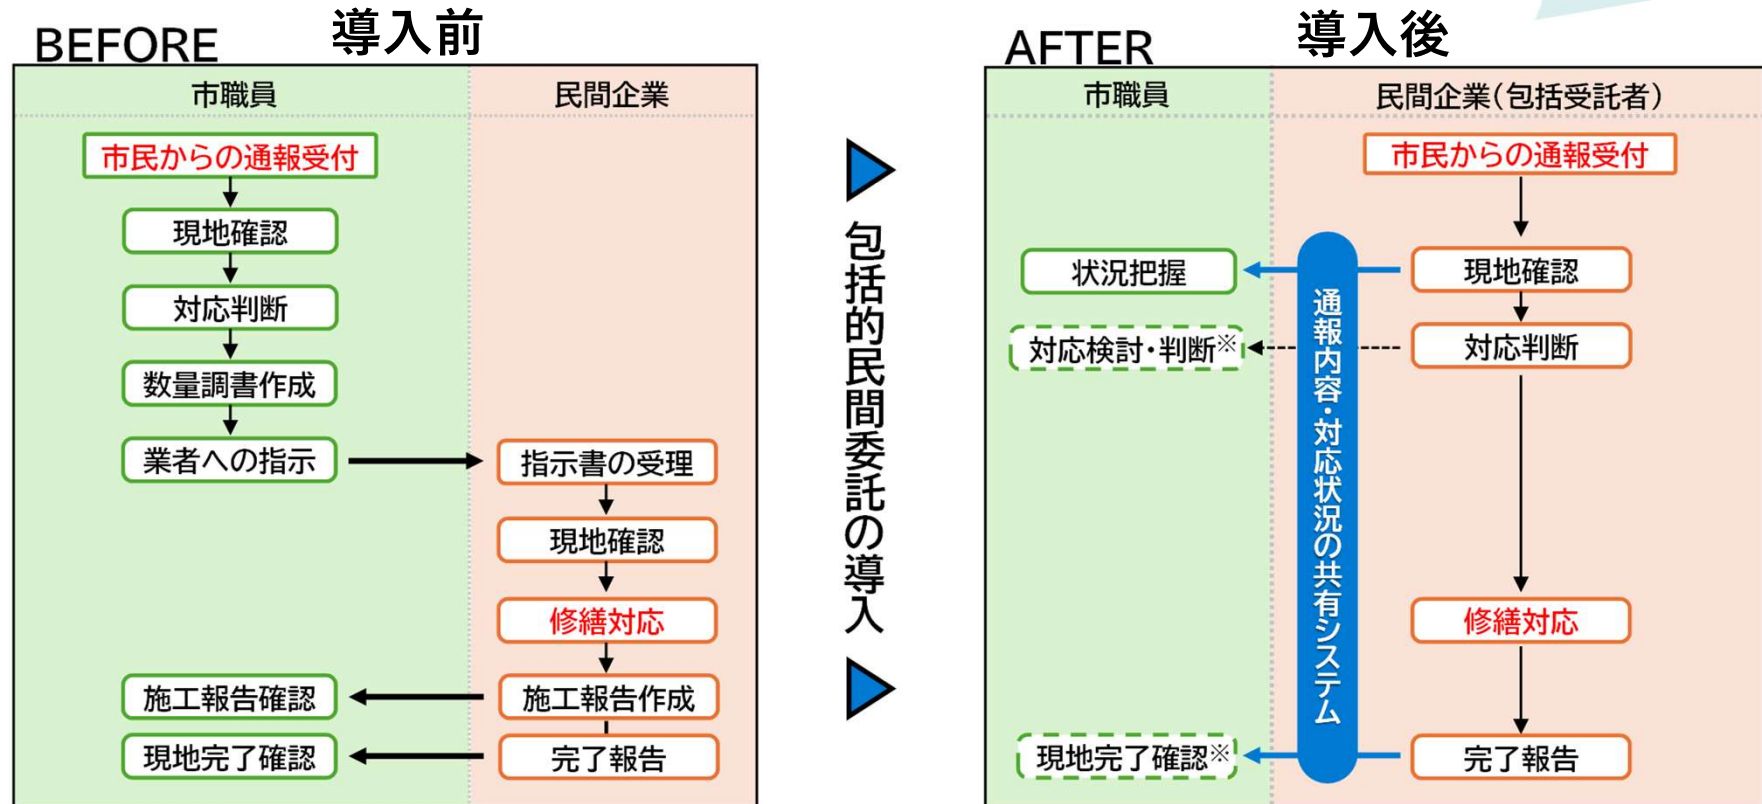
BEFORE 導入前

| 市職員 | 民間企業 |
|---|---|
| 市民からの通報受付 | |
| 現地確認 | |
| 対応判断 | |
| 数量調書作成 | |
| 業者への指示 | 指示書の受理 |
| | 現地確認 |
| | 修繕対応 |
| 施工報告確認 | 施工報告作成 |
| 現地完了確認 | 完了報告 |

包括的民間委託の導入

AFTER 導入後

| 市職員 | 民間企業(包括受託者) |
|---|---|
| | 市民からの通報受付 |
| 状況把握 | 現地確認 |
| 対応検討・判断※ | 対応判断 |
| | 修繕対応 |
| 現地完了確認※ | 完了報告 |

通報内容・対応状況の共有システム